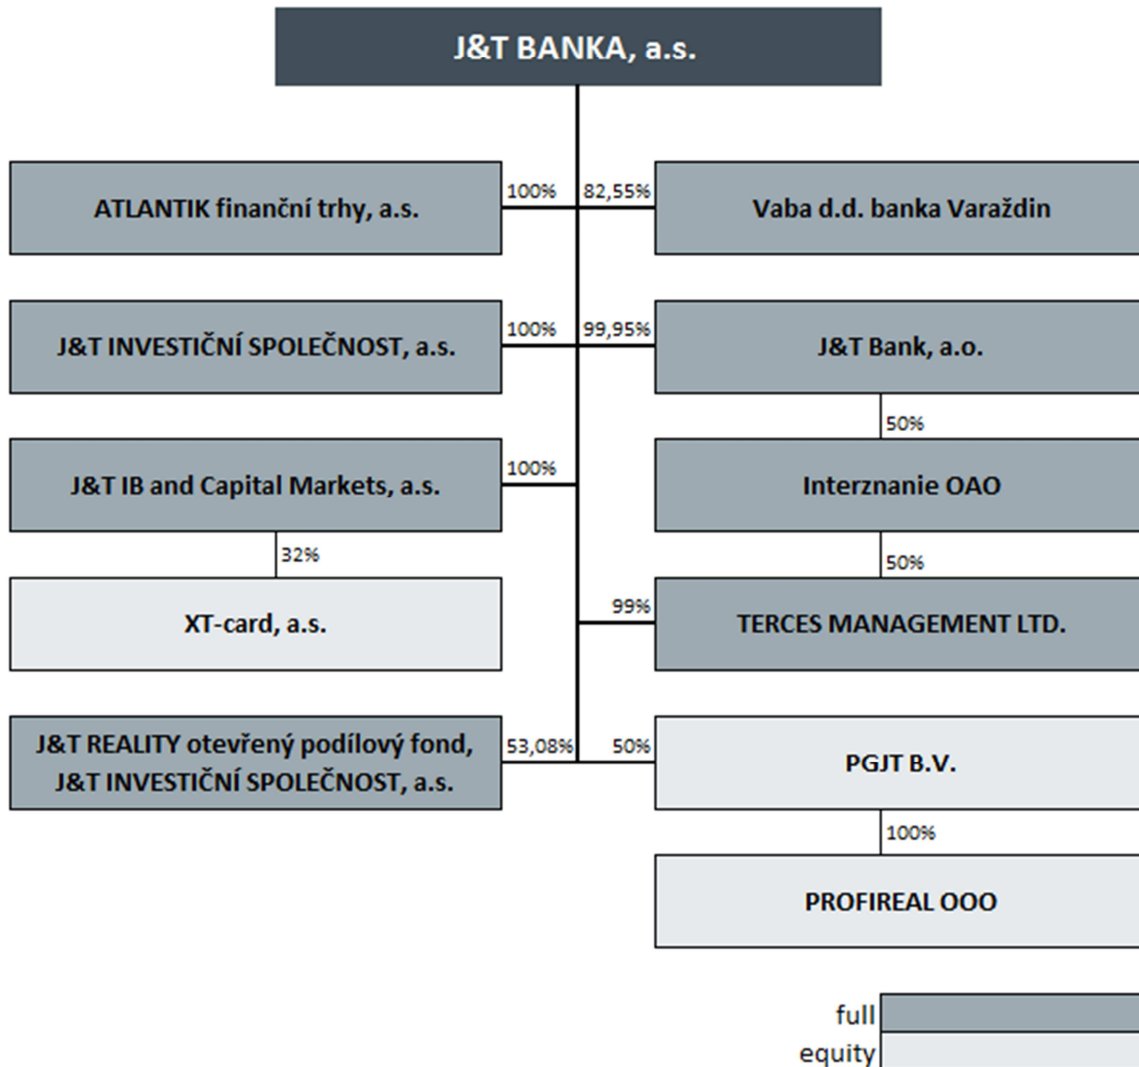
J&T BANKA, a.s.

ATLANTIK finanční trhy, a.s.

100%

82,55%

Vaba d.d. banka Varaždin

J&T INVESTIČNÍ SPOLEČNOST, a.s.

100%

99,95%

J&T Bank, a.o.

50%

J&T IB and Capital Markets, a.s.

100%

Interznanie OAO

32%

50%

XT-card, a.s.

99%

TERCES MANAGEMENT LTD.

J&T REALITY otevřený podílový fond, J&T INVESTIČNÍ SPOLEČNOST, a.s.

53,08%

50%

PGJT B.V.

100%

PROFIREAL OOO

full

equity